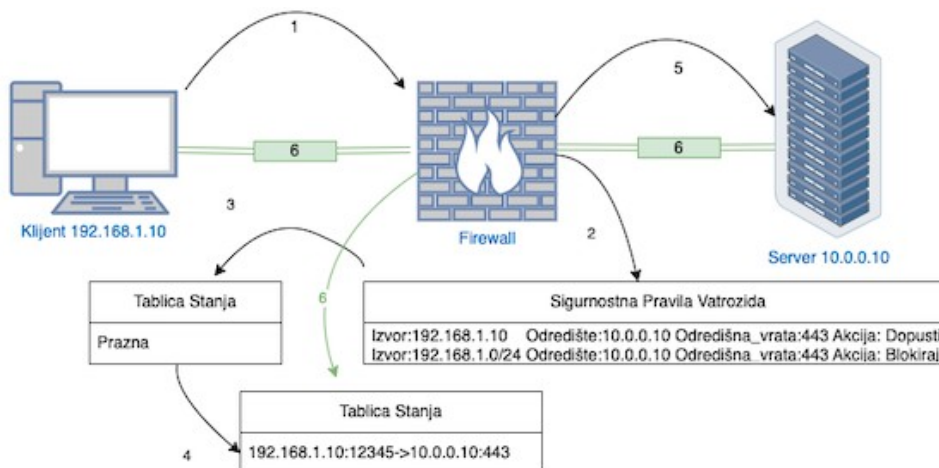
1

5

6

6

Klijent 192.168.1.10

3

Firewall

2

Server 10.0.0.10

Tablica Stanja

Prazna

6

Sigurnostna Pravila Vatrozida

Izvor:192.168.1.10 Odredište:10.0.0.10 Odredišna_vrata:443 Akcija: Dopusti
Izvor:192.168.1.0/24 Odredište:10.0.0.10 Odredišna_vrata:443 Akcija: Blokiraj

Tablica Stanja

4

192.168.1.10:12345->10.0.0.10:443